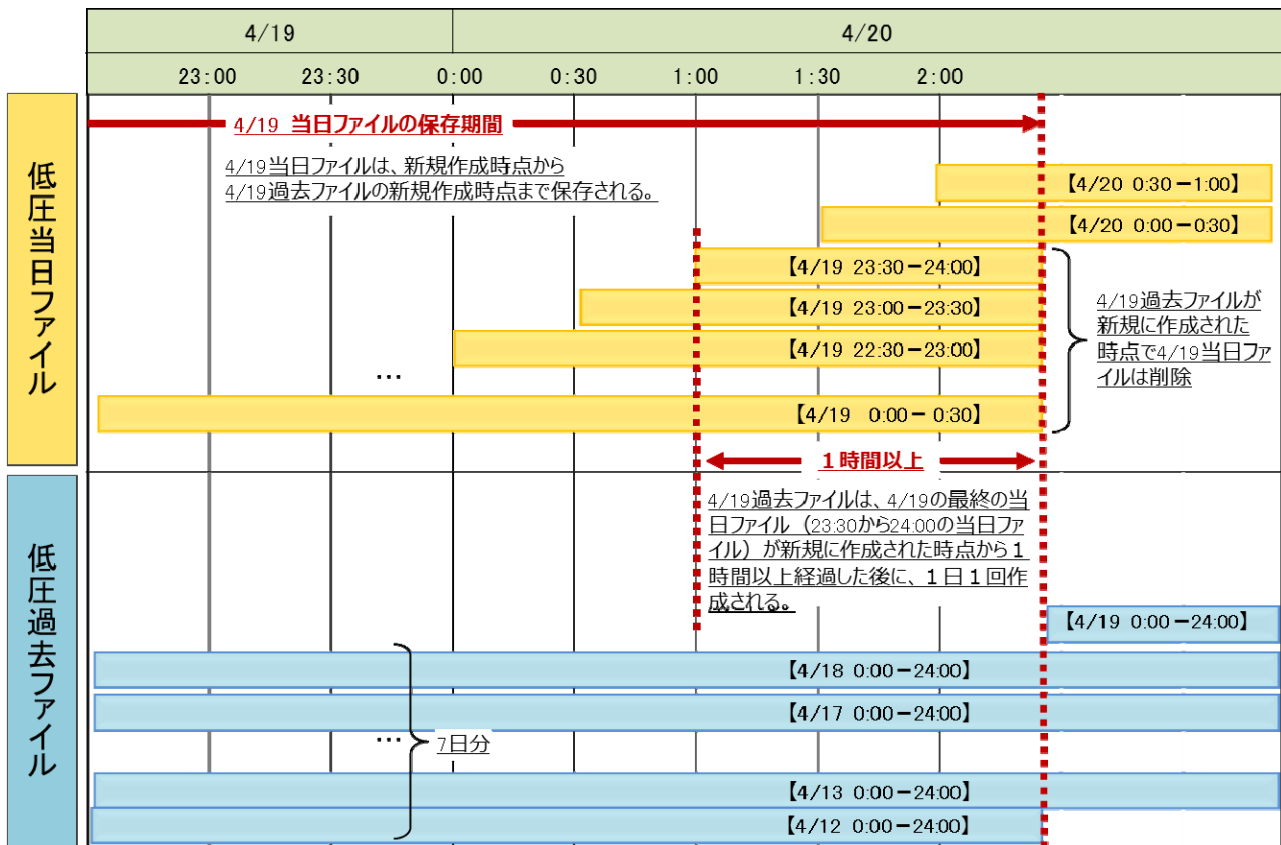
4/19 4/20

23:00 23:30 0:00 0:30 1:00 1:30 2:00

低圧当日ファイル

4/19 当日ファイルの保存期間

4/19当日ファイルは、新規作成時点から4/19過去ファイルの新規作成時点まで保存される。

【4/20 0:30－1:00】

【4/20 0:00－0:30】

【4/19 23:30－24:00】

【4/19 23:00－23:30】

【4/19 22:30－23:00】

…

【4/19 0:00－0:30】

4/19過去ファイルが新規に作成された時点で4/19当日ファイルは削除

１時間以上

低圧過去ファイル

4/19過去ファイルは、4/19の最終の当日ファイル（23:30から24:00の当日ファイル）が新規に作成された時点から１時間以上経過した後に、１日１回作成される。

【4/19 0:00－24:00】

【4/18 0:00－24:00】

【4/17 0:00－24:00】

…

7日分

【4/13 0:00－24:00】

【4/12 0:00－24:00】